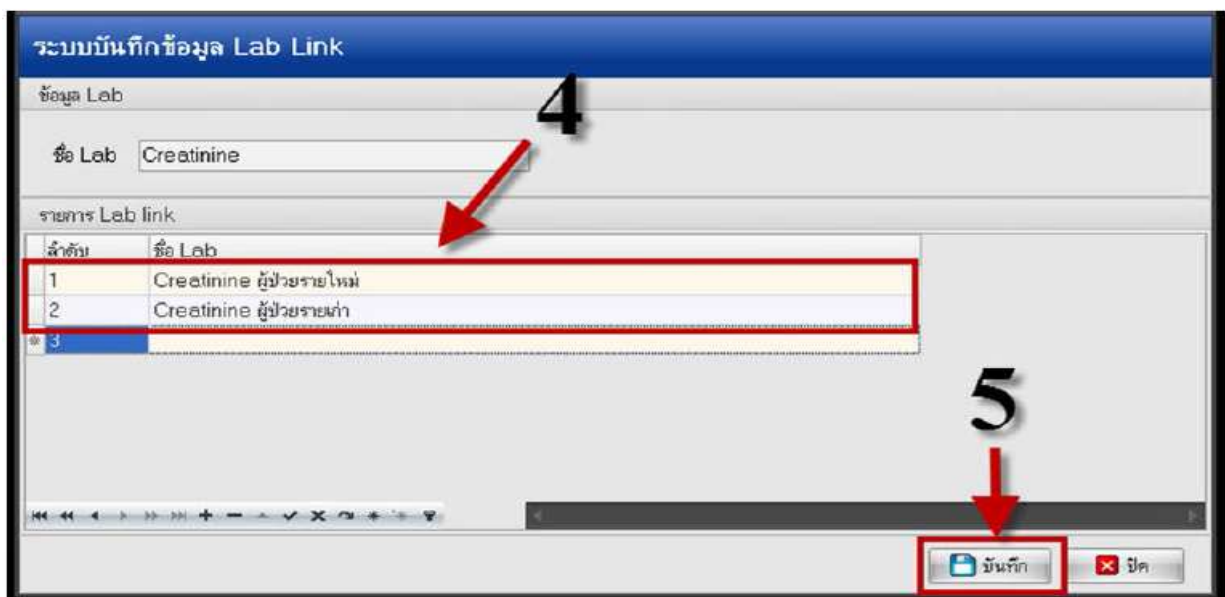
ระบบบันทึกข้อมูล Lab Link

ข้อมูล Lab

ชื่อ Lab Creatinine

4

รายการ Lab link

| ลำดับ | ชื่อ Lab |
|---|---|
| 1 | Creatinine ผู้ป่วยรายใหม่ |
| 2 | Creatinine ผู้ป่วยรายเก่า |
| 3 | |

5

บันทึก ปิด